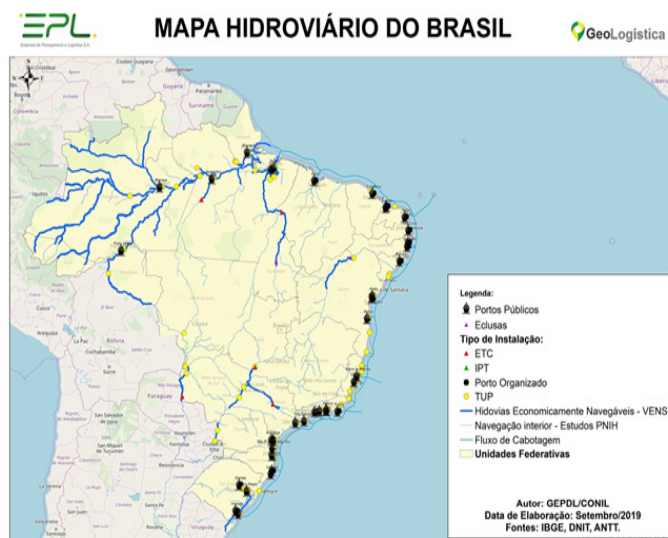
EPL
Empresa de Planejamento e Logística S.A.

MAPA HIDROVIÁRIO DO BRASIL

GeoLogística

Ciudad Guayana
Suriname
Bolivia
Paraguay
Cochabamba
Arequipa
San Salvador de Jujuy
Tucumán
Salta
Asunción
Córdoba

Legenda:
Portos Públicos
Eclusas
Tipo de Instalação:
ETC
IPT
Porto Organizado
TUP
Hidovias Economicamente Navegáveis - VENS
Navegação interior - Estudos PNIH
Fluxo de Cabotagem
Unidades Federativas

Autor: GEPDL/CONIL
Data de Elaboração: Setembro/2019
Fontes: IBGE, DNIT, ANTT.